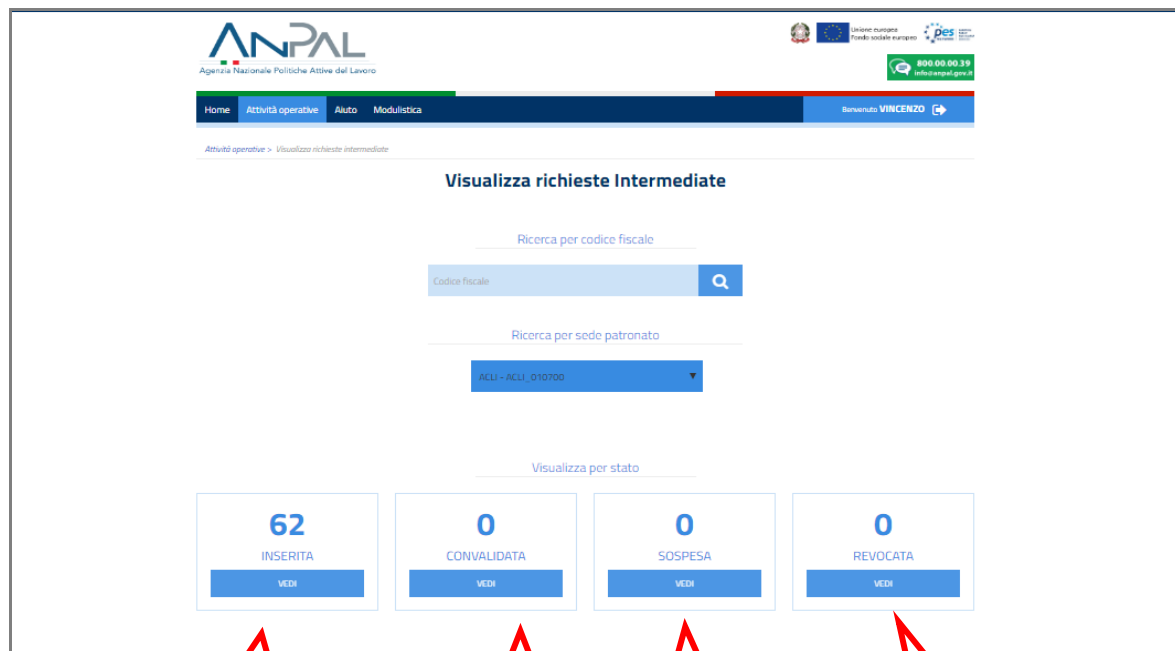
ANPAL
Agenzia Nazionale Politiche Attive del Lavoro

Unione europea Fondo sociale europeo

pes

800.00.00.39
info@anpal.gov.it

Home | Attività operative | Aiuto | Modulistica

Benvenuto VINCENZO

Attività operative > Visualizza richieste intermediate

Visualizza richieste Intermediate

Ricerca per codice fiscale

Codice fiscale

Ricerca per sede patronato

ACLI - ACLI_010700

Visualizza per stato

62
INSERITA
VEDI

0
CONVALIDATA
VEDI

0
SOSPESA
VEDI

0
REVOCATA
VEDI